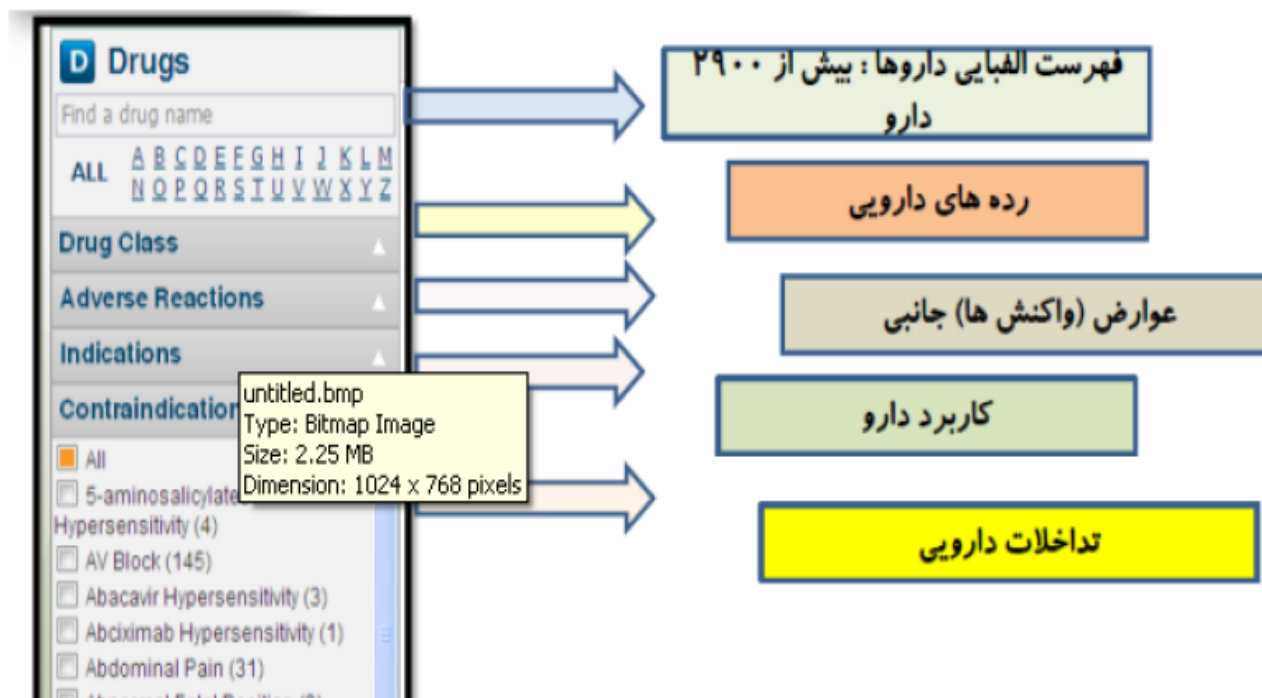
D Drugs

Find a drug name

ALL A B C D E F G H I J K L M N O P Q R S T U V W X Y Z

Drug Class

Adverse Reactions

Indications

Contraindication

All

5-aminosalicylate Hypersensitivity (4)

AV Block (145)

Abacavir Hypersensitivity (3)

Abciximab Hypersensitivity (1)

Abdominal Pain (31)

untitled.bmp
Type: Bitmap Image
Size: 2.25 MB
Dimension: 1024 x 768 pixels

فهرست الفبایی داروها : بیش از ۲۹۰۰ دارو

رده های دارویی

عوارض (واکنش ها) جانبی

کاربرد دارو

تداخلات دارویی